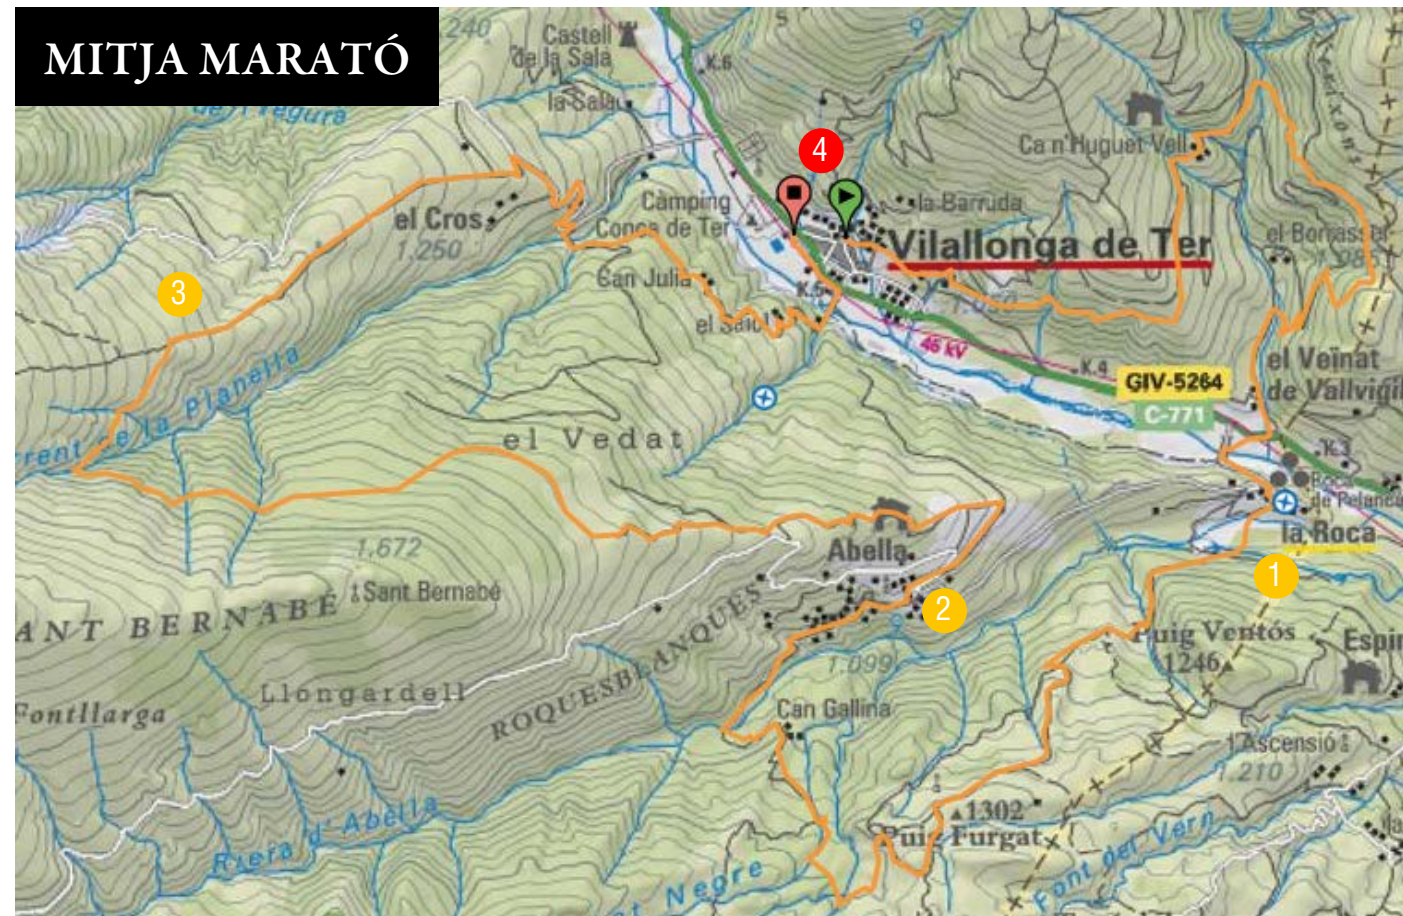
MITJA MARATÓ

1240
Castell de la Sala
la Sala
K.6
de Tregura
4
Ca n'Huguet Vell
Càmping Conca de Ter
la Barruda
el Cros
1.250
Vilallonga de Ter
el Borrassar
3
Can Julià
el Salt
K.5
46 kV
el Veïnat de Vallvigil
K.4
GIV-5264
C-771
Torrent de la Planella
el Vedat
K.3
Roca de Pelancà
la Roca
1
Abella
1.672
2
Sant Bernabé
SANT BERNABÉ
Puig Ventós
1246
Espinàs
1.099
ROQUESBLANQUES
Llongardell
Fontllarga
Can Gallina
l'Ascensió
1.210
1302
Puig Furgat
Riera d'Abella
Font del Vern
Riu Negre